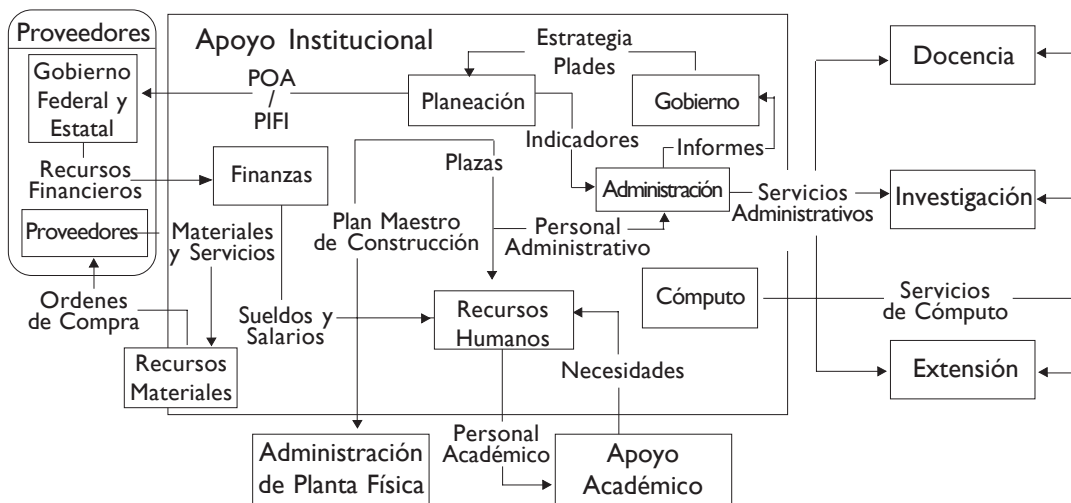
Proveedores

Gobierno Federal y Estatal

Recursos Financieros

Proveedores

Ordenes de Compra

Apoyo Institucional

Estrategia Plades

POA / PIFI

Planeación

Gobierno

Indicadores

Informes

Finanzas

Plazas

Administración

Servicios Administrativos

Materiales y Servicios

Plan Maestro de Construcción

Personal Administrativo

Sueldos y Salarios

Recursos Humanos

Cómputo

Servicios de Cómputo

Recursos Materiales

Necesidades

Personal Académico

Administración de Planta Física

Apoyo Académico

Docencia

Investigación

Extensión